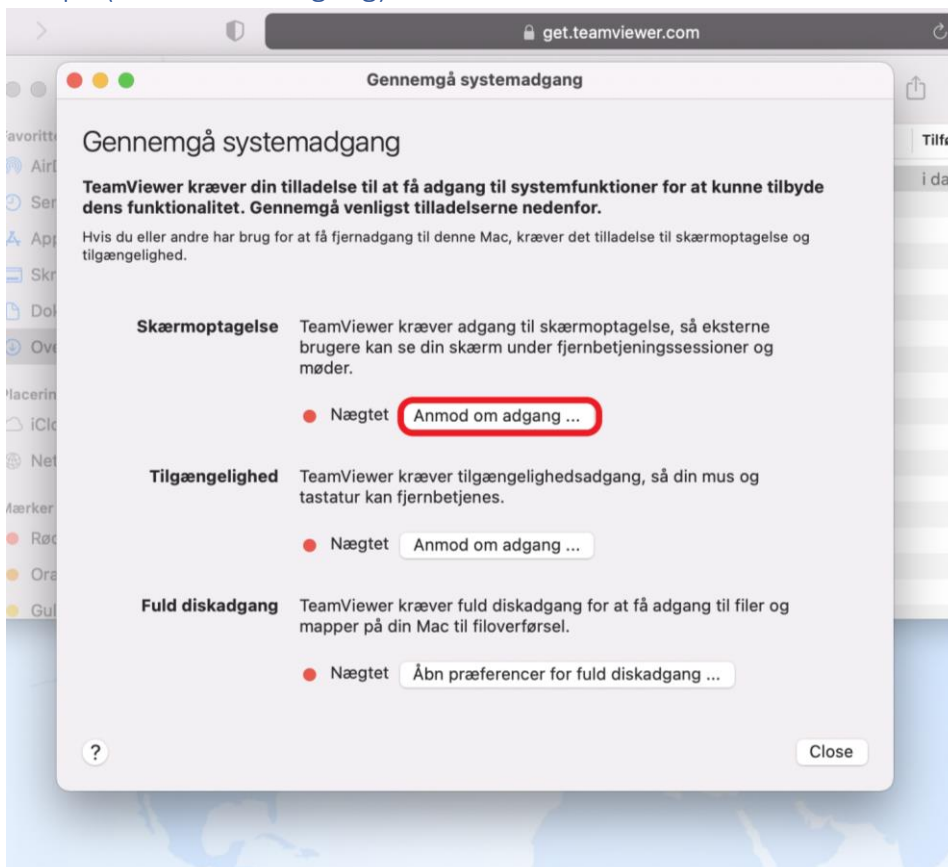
get.teamviewer.com

Favoritt
Airl
Ser
App
Skr
Dok
Ove
Placerin
iClo
Net
Mærker
Rød
Ora
Gul

Tilf
i da

Gennemgå systemadgang

Gennemgå systemadgang

TeamViewer kræver din tilladelse til at få adgang til systemfunktioner for at kunne tilbyde dens funktionalitet. Gennemgå venligst tilladelserne nedenfor.

Hvis du eller andre har brug for at få fjernadgang til denne Mac, kræver det tilladelse til skærmoptagelse og tilgængelighed.

Skærmoptagelse TeamViewer kræver adgang til skærmoptagelse, så eksterne brugere kan se din skærm under fjernbetjeningssessioner og møder.

Nægtet Anmod om adgang ...

Tilgængelighed TeamViewer kræver tilgængelighedsadgang, så din mus og tastatur kan fjernbetjenes.

Nægtet Anmod om adgang ...

Fuld diskadgang TeamViewer kræver fuld diskadgang for at få adgang til filer og mapper på din Mac til filoverførsel.

Nægtet Åbn præferencer for fuld diskadgang ...

?

Close